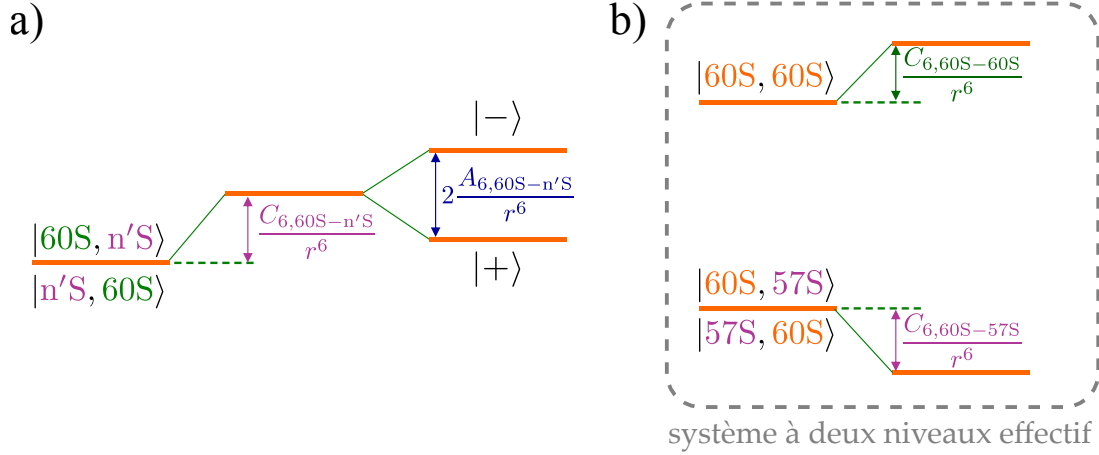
a)

$|-\rangle$

$|60S, n'S\rangle$

$\frac{C_{6,60S-n'S}}{r^6}$

$2\frac{A_{6,60S-n'S}}{r^6}$

$|n'S, 60S\rangle$

$|+\rangle$

b)

$|60S, 60S\rangle$

$\frac{C_{6,60S-60S}}{r^6}$

$|60S, 57S\rangle$

$|57S, 60S\rangle$

$\frac{C_{6,60S-57S}}{r^6}$

système à deux niveaux effectif